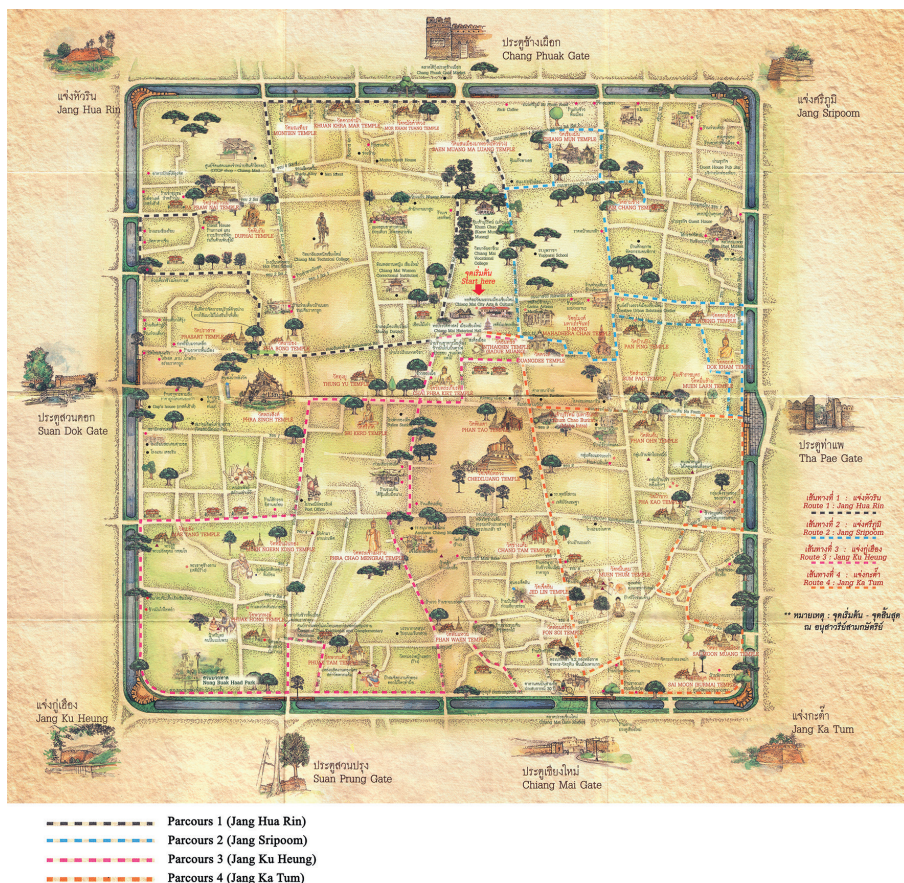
ประตูช้างเผือก
Chang Phuak Gate

แจ่งหัวริน
Jang Hua Rin

แจ่งศรีภูมิ
Jang Sripoom

จุดเริ่มต้น
Start here

ประตูสวนดอก
Suan Dok Gate

ประตูท่าแพ
Tha Pae Gate

เส้นทางที่ 1 : แจ่งหัวริน
Route 1 : Jang Hua Rin

เส้นทางที่ 2 : แจ่งศรีภูมิ
Route 2 : Jang Sripoom

เส้นทางที่ 3 : แจ่งกู่เฮือง
Route 3 : Jang Ku Heung

เส้นทางที่ 4 : แจ่งกะต๊ำ
Route 4 : Jang Ka Tum

** หมายเหตุ : จุดเริ่มต้น - จุดสิ้นสุด ณ อนุสาวรีย์สามกษัตริย์

MUNTEN TEMPLE
KHUAN KHAMA MAK TEMPLE
MOR KHAN TOANG TEMPLE
SAEN MUANG MA LUANG TEMPLE
CHIANG MUN TEMPLE
CHANG TEMPLE
PHAN PING TEMPLE
DOK KHAM TEMPLE
PHAN TAO TEMPLE
CHEDILUANG TEMPLE
PHRA SINGH TEMPLE
SRI KERD TEMPLE
THUNG YU TEMPLE
PHAN ON TEMPLE
MUEN LARN TEMPLE
CHANG TAM TEMPLE
JED LIN TEMPLE
PHAN WAEN TEMPLE
PHAN TAO TEMPLE
SAI MOON MUANG TEMPLE

แจ่งกู่เฮือง
Jang Ku Heung

ประตูสวนปรุง
Suan Prung Gate

ประตูเชียงใหม่
Chiang Mai Gate

แจ่งกะต๊ำ
Jang Ka Tum

Parcours 1 (Jang Hua Rin)
Parcours 2 (Jang Sripoom)
Parcours 3 (Jang Ku Heung)
Parcours 4 (Jang Ka Tum)